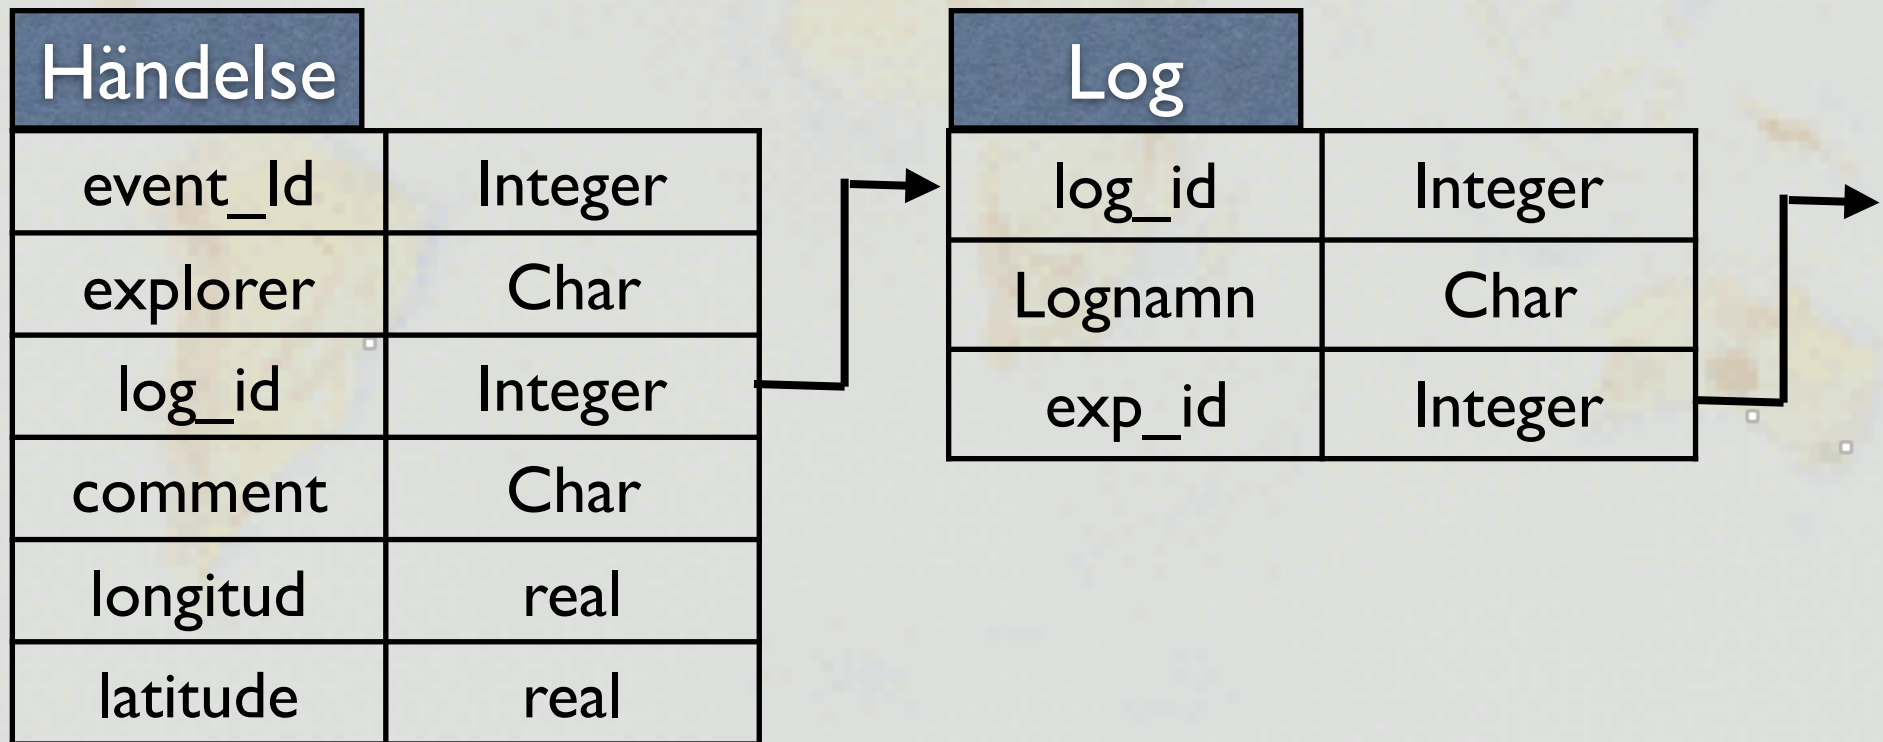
Händelse

| event_Id | Integer |
|---|---|
| explorer | Char |
| log_id | Integer |
| comment | Char |
| longitud | real |
| latitude | real |

Log

| log_id | Integer |
|---|---|
| Lognamn | Char |
| exp_id | Integer |